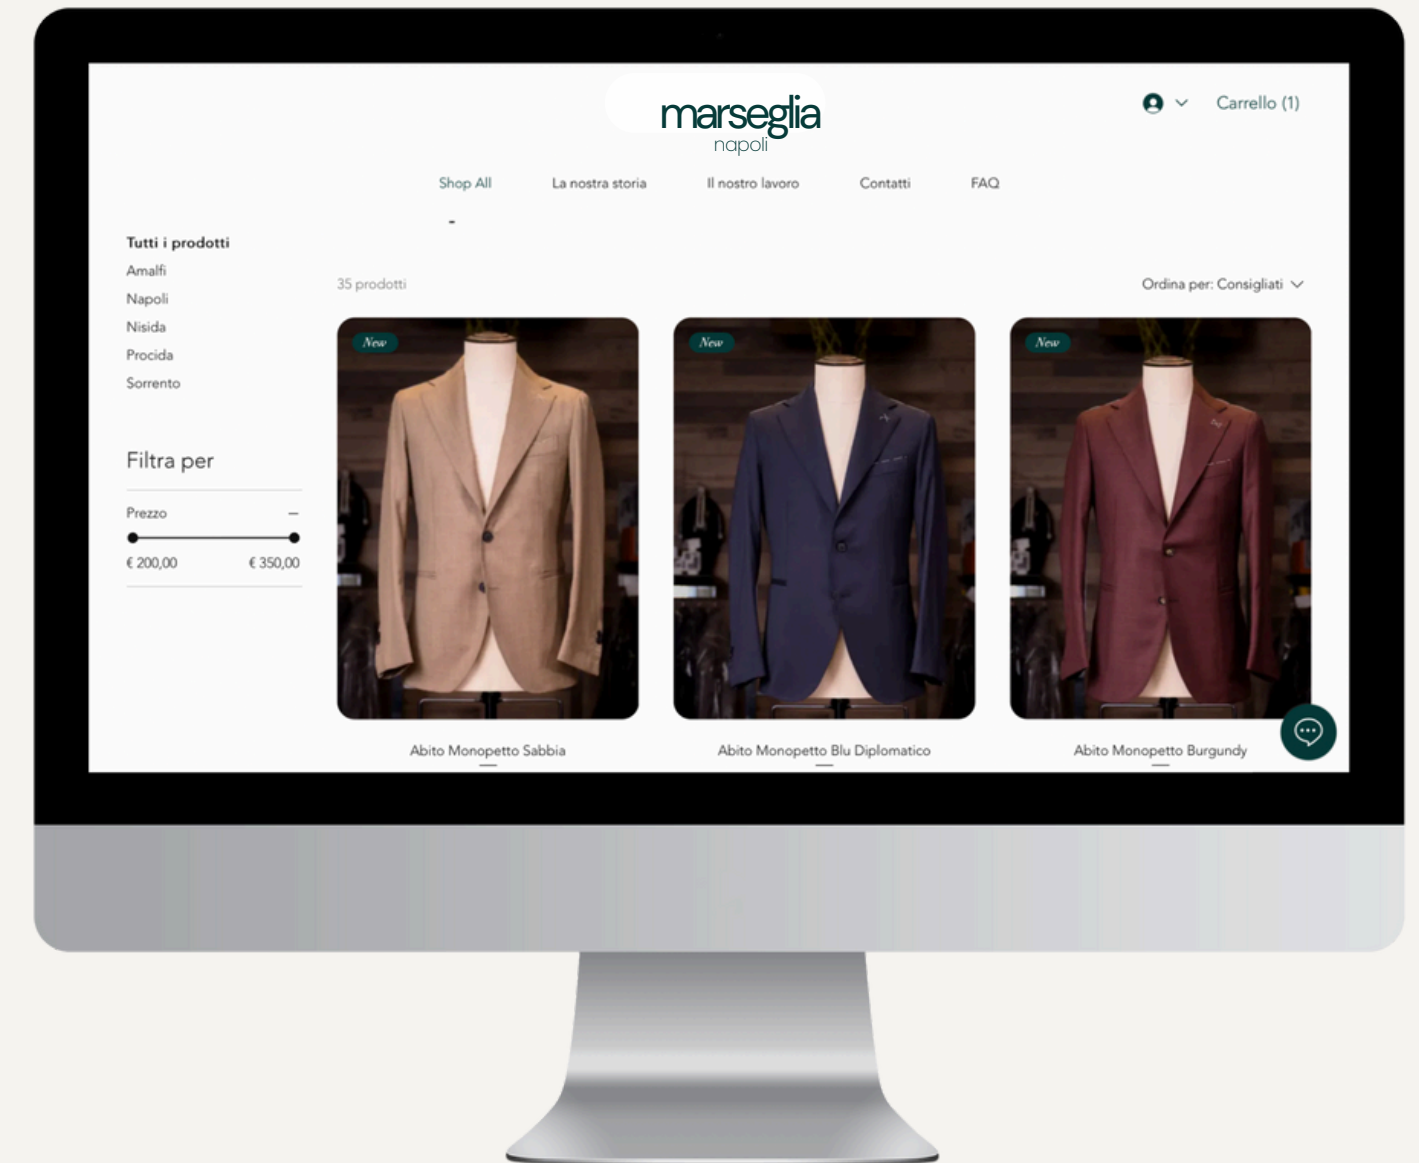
marseglia
napoli

Carrello (1)

Shop All La nostra storia Il nostro lavoro Contatti FAQ

Tutti i prodotti
Amalfi
Napoli
Nisida
Procida
Sorrento

Filtra per

Prezzo –
€ 200,00 € 350,00

35 prodotti

Ordina per: Consigliati

New
Abito Monopetto Sabbia

New
Abito Monopetto Blu Diplomatico

New
Abito Monopetto Burgundy